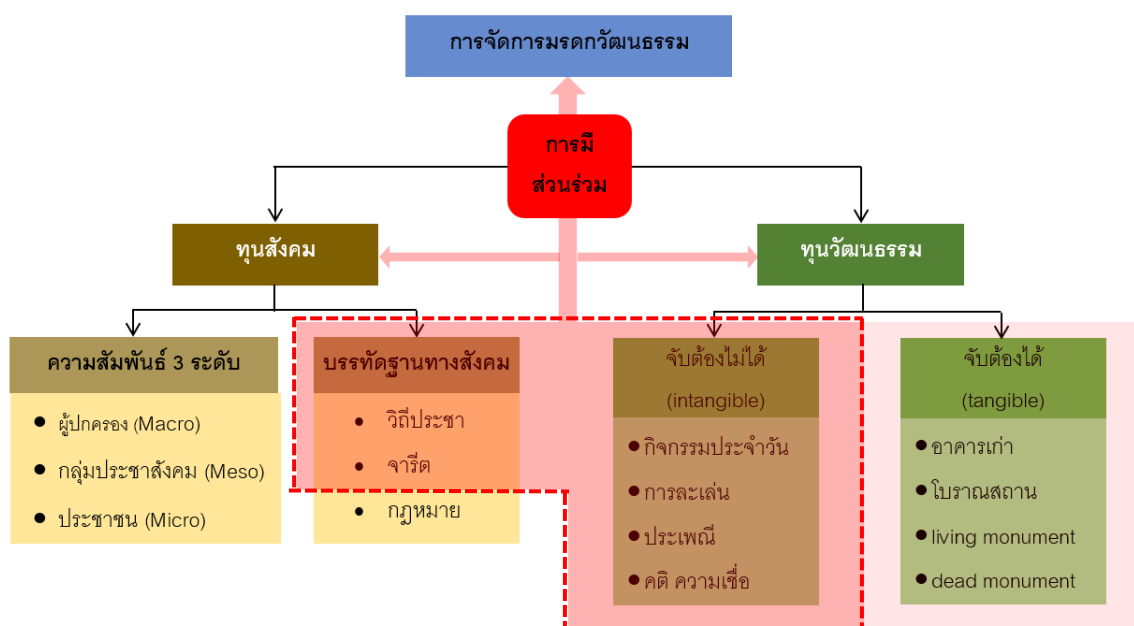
การจัดการมรดกวัฒนธรรม

การมีส่วนร่วม

ทุนสังคม

ทุนวัฒนธรรม

ความสัมพันธ์ 3 ระดับ

- ผู้ปกครอง (Macro)
- กลุ่มประชาสังคม (Meso)
- ประชาชน (Micro)

บรรทัดฐานทางสังคม

- วิถีประชา
- จารีต
- กฎหมาย

จับต้องไม่ได้ (intangible)

- กิจกรรมประจำวัน
- การละเล่น
- ประเพณี
- คติ ความเชื่อ

จับต้องได้ (tangible)

- อาคารเก่า
- โบราณสถาน
- living monument
- dead monument